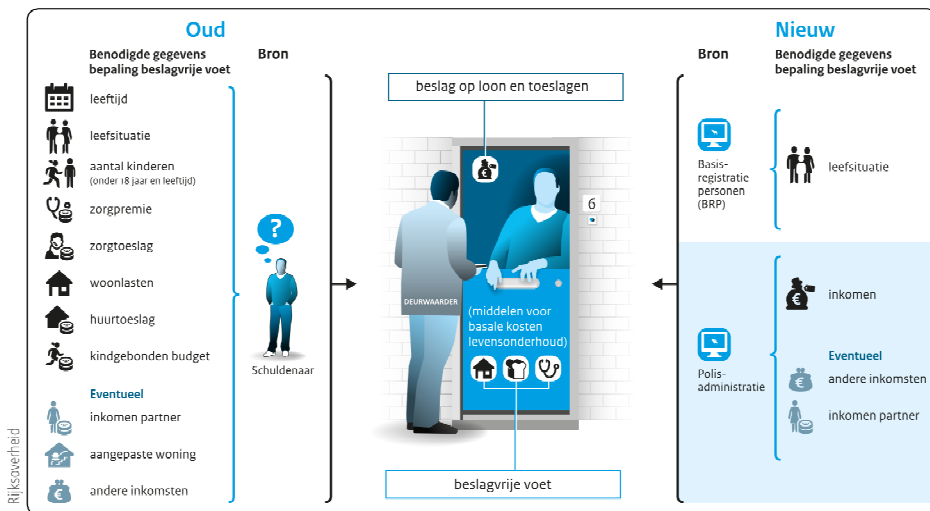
Oud

Benodigde gegevens bepaling beslagvrije voet

leeftijd

leefsituatie

aantal kinderen (onder 18 jaar en leeftijd)

zorgpremie

zorgtoeslag

woonlasten

huurtoeslag

kindgebonden budget

Eventueel

inkomen partner

aangepaste woning

andere inkomsten

Bron

Schuldenaar

beslag op loon en toeslagen

6

DEURWAARDER

(middelen voor basale kosten levensonderhoud)

beslagvrije voet

Nieuw

Bron

Benodigde gegevens bepaling beslagvrije voet

Basis-registratie personen (BRP)

leefsituatie

Polis-administratie

inkomen

Eventueel

andere inkomsten

inkomen partner

Rijksoverheid